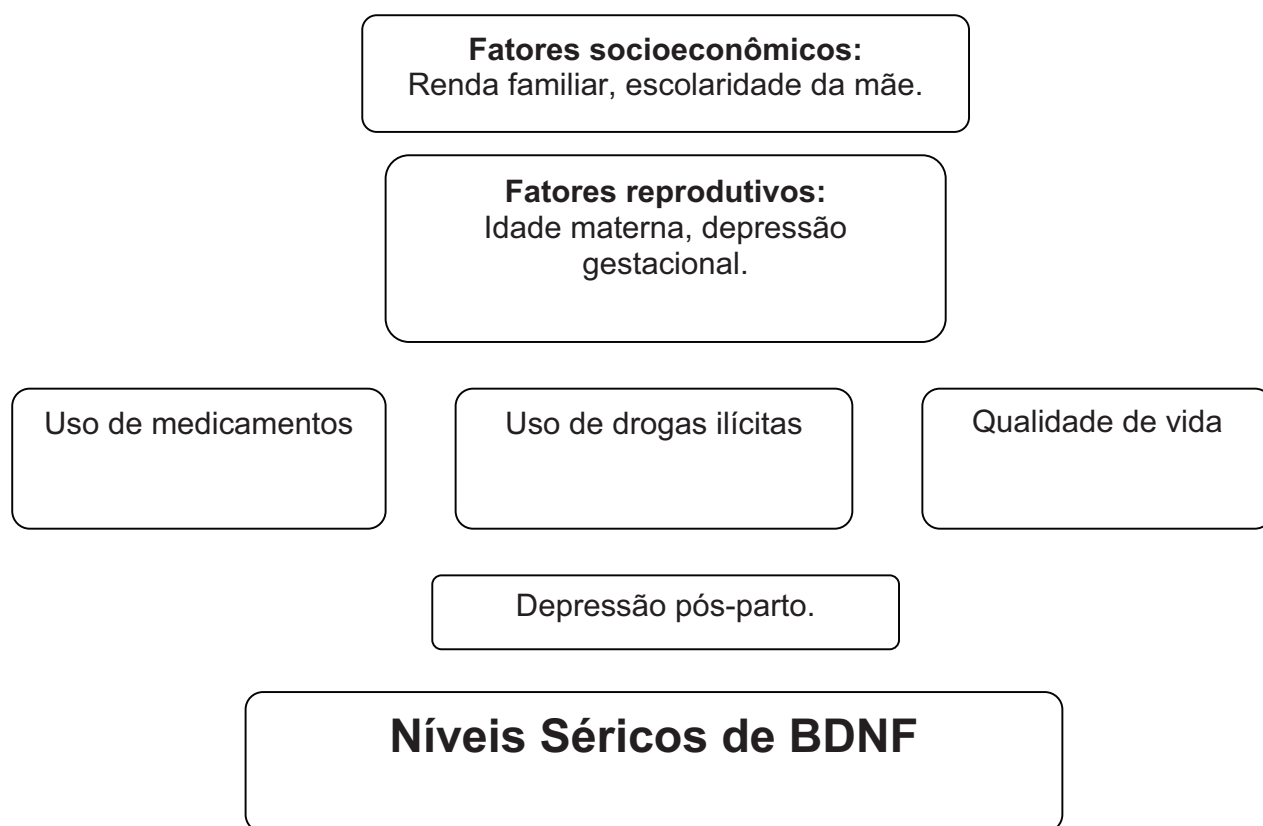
**Fatores socioeconômicos:**
Renda familiar, escolaridade da mãe.

**Fatores reprodutivos:**
Idade materna, depressão gestacional.

Uso de medicamentos

Uso de drogas ilícitas

Qualidade de vida

Depressão pós-parto.

**Níveis Séricos de BDNF**